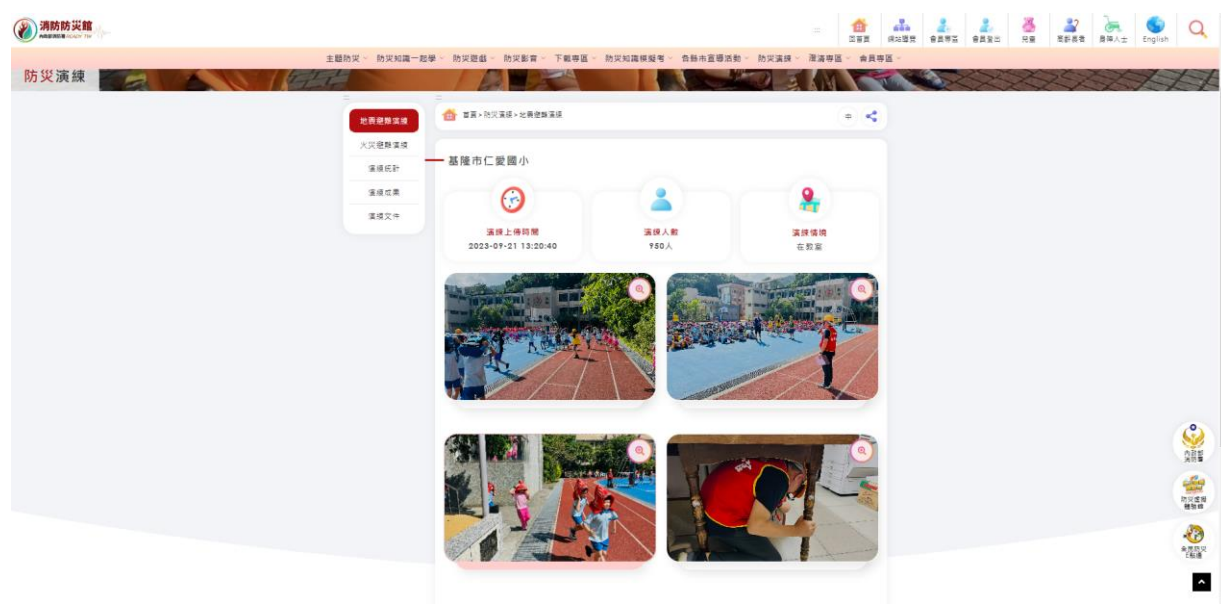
消防防災館

回首頁 網站導覽 會員專區 會員登出 兒童 高齡長者 身障人士 English

主題防災 防災知識一起學 防災遊戲 防災影音 下載專區 防災知識模擬考 各縣市宣導活動 防災演練 濃濃專區 會員專區

防災演練

地震避難演練
火災避難演練
演練統計
演練成果
演練文件

首頁 > 防災演練 > 地震避難演練

基隆市仁愛國小

演練上傳時間
2023-09-21 13:20:40

演練人數
950人

演練情境
在教室

內政部消防署

防災產品體驗館

全民防災e點通